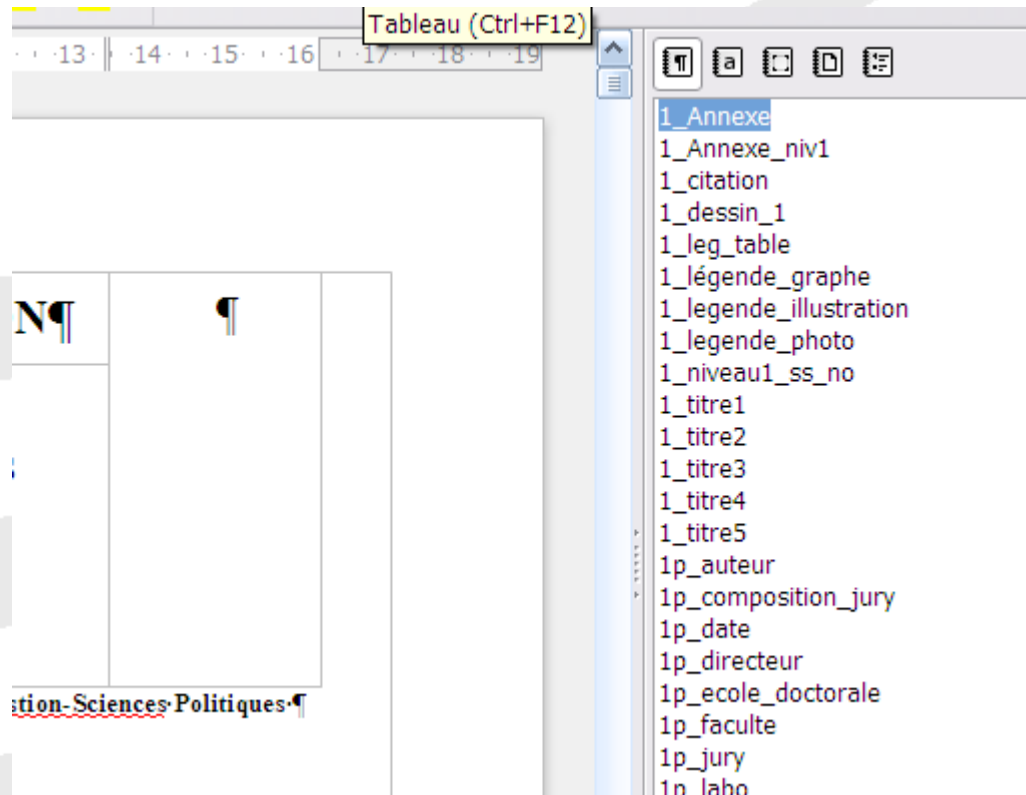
Tableau (Ctrl+F12)

·13· ·14· ·15· ·16· ·17· ·18· ·19

N¶

¶

stion-Sciences·Politiques·¶

1_Annexe
1_Annexe_niv1
1_citation
1_dessin_1
1_leg_table
1_légende_graphe
1_legende_illustration
1_legende_photo
1_niveau1_ss_no
1_titre1
1_titre2
1_titre3
1_titre4
1_titre5
1p_auteur
1p_composition_jury
1p_date
1p_directeur
1p_ecole_doctorale
1p_faculte
1p_jury
1p_labo